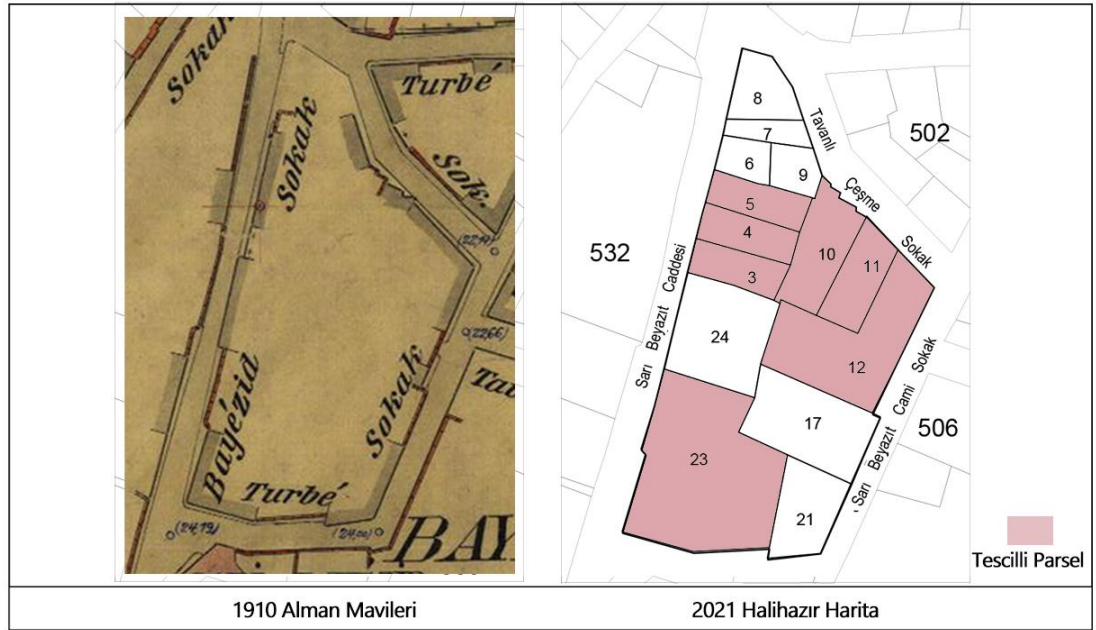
Sokak
Turbé
Sokak
Sok.
(22.19)
(22.66)
Bayézid
Sokak
Ta
Turbé
(24.19)
(24.00)
BAY

8
Tavanlı
7
502
6
9
Çeşme
5
532
4
Caddesi
10
11
Sokak
3
24
Beyazıt
Sarı
12
Sokak
Cami
17
506
Beyazıt
23
Sarı
21

Tescilli Parsel

1910 Alman Mavileri

2021 Halihazır Harita